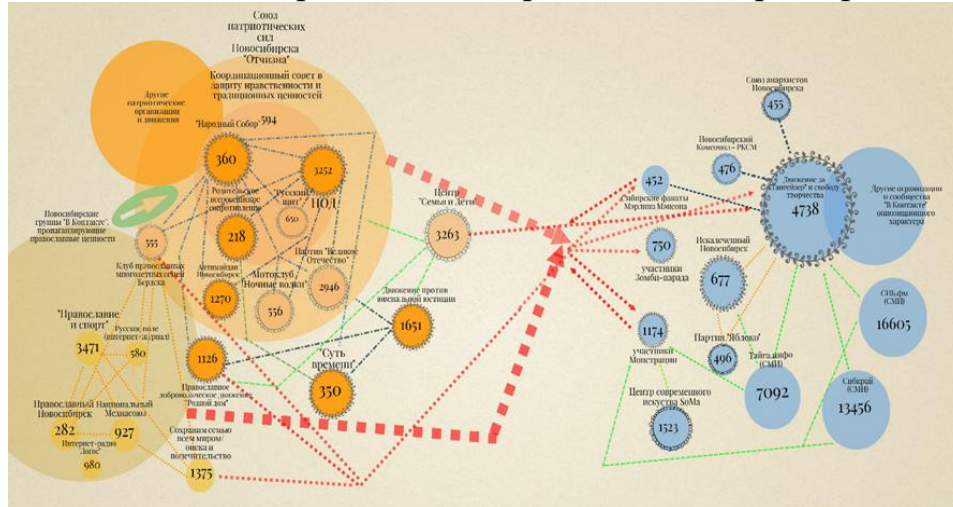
Союз патриотических сил Новосибирска "Отчизна"

Координационный совет в защиту нравственности и традиционных ценностей

Другие патриотические организации и движения

"Народный Собор" 594

360

3252

НОД

Родительское всероссийское сопротивление

"Русский щит"

650

218

Партия "Великое Отечество"

Антимайдан Новосибирск

1270

Мотоклуб "Ночные волки"

556

2946

Новосибирские группы "В Контакте", пропагандирующие православные ценности

555

Клуб православных многодетных семей Бердска

Центр "Семьи и Дети"

3263

Движение против ювенальной юстиции

1651

"Православие и спорт"

3471

Русское поле (интернет-журнал)

580

1126

"Суть времени"

350

Православное добровольческое движение "Родной дом"

Православный Новосибирск

Национальный Мелиасозо

282

927

Интернет-радио "Логос"

980

Сохраним семью всем миром/ омска и полечительства

1375

Союз анархистов Новосибирска

455

Новосибирский Комсомол - РКСМ

476

452

Сибирские фанаты Мэрлина Мэнсона

Движение за "Тангейзер" и свободу творчества

4738

Другие организации и сообщества "В Контакте" оппозиционного характера

750

участники Зомби-парада

Искалеченный Новосибирск

677

1174

участники Монстрации

Партия "Яблоко"

496

Тайга.инфо (СМИ)

7092

СИБ.фм (СМИ)

16605

Сибкрай (СМИ)

13456

Центр современного искусства SoMa

1523